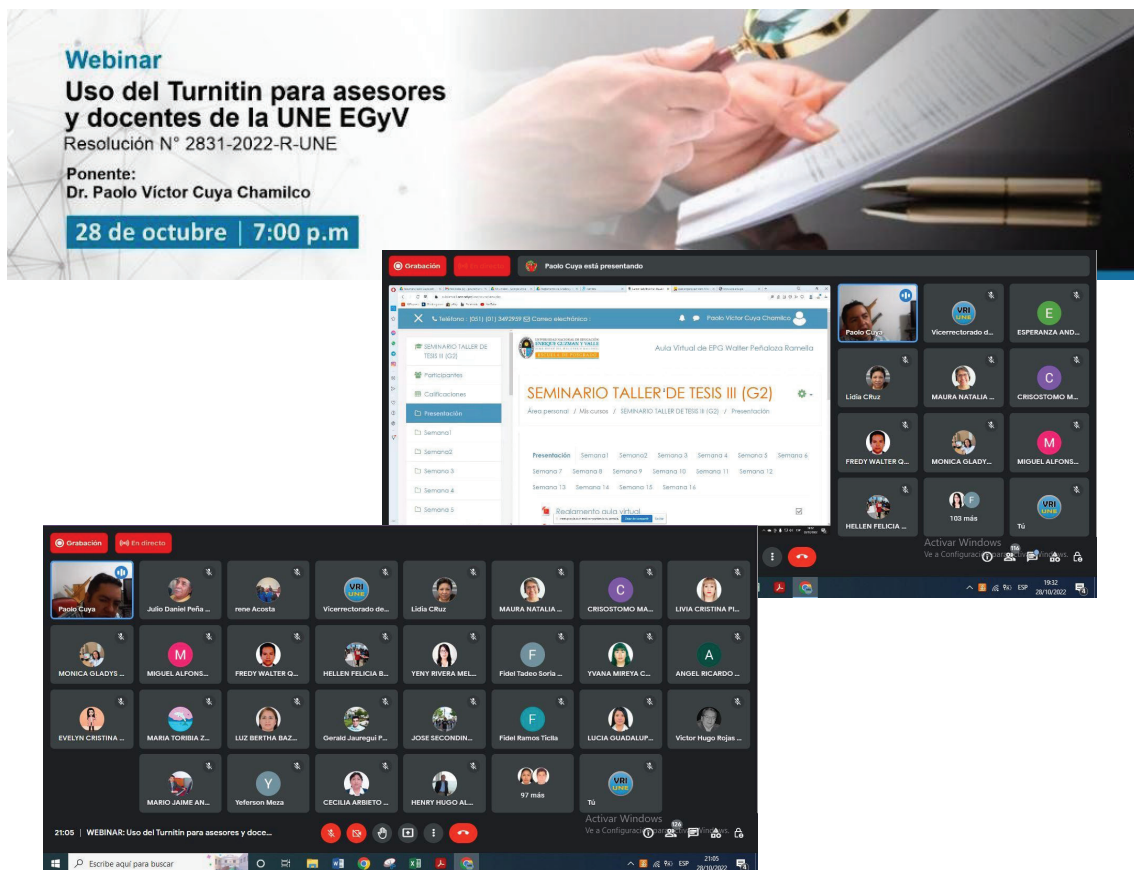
Webinar
Uso del Turnitin para asesores y docentes de la UNE EGyV
Resolución N° 2831-2022-R-UNE

Ponente:
Dr. Paolo Víctor Cuya Chamilco

28 de octubre | 7:00 p.m

Grabación
Paolo Cuya está presentando

Teléfono: (051) (01) 3493939 Correo electrónico
Paolo Victor Cuya Chamilco
SEMINARIO TALLER DE TESIS III (G2)
Participantes
Calificaciones
Presentación
Semana1
Semana2
Semana 3
Semana 4
Semana 5
Aula Virtual de EPG Walter Peñaloza Ramella
SEMINARIO TALLER'DE TESIS III (G2)
Área personal / Mis cursos / SEMINARIO TALLER DE TESIS III (G2) / Presentación
Presentación Semana1 Semana2 Semana 3 Semana 4 Semana 5 Semana 6 Semana 7 Semana 8 Semana 9 Semana 10 Semana 11 Semana 12 Semana 13 Semana 14 Semana 15 Semana 16
Reglamento aula virtual

Paolo Cuya
Vicerrectorado d...
ESPERANZA AND...
Lidia CRuz
MAURA NATALIA ...
CRISOSTOMO M...
FREDY WALTER Q...
MONICA GLADY...
MIGUEL ALFONS...
HELLEN FELICIA ...
103 más
Tú
Activar Windows
Ve a Configuración para activar Windows.
116
19:32
28/10/2022
ESP

Grabación
En directo
Paolo Cuya
Julio Daniel Peña ...
rene Acosta
Vicerrectorado de...
Lidia CRuz
MAURA NATALIA ...
CRISOSTOMO MA...
LIVIA CRISTINA PI...
MONICA GLADYS ...
MIGUEL ALFONS...
FREDY WALTER Q...
HELLEN FELICIA B...
YENY RIVERA MEL...
Fidel Tadeo Soria ...
YVANA MIREYA C...
ANGEL RICARDO ...
EVELYN CRISTINA ...
MARIA TORIBIA Z...
LUZ BERTHA BAZ...
Gerald Jauregui P...
JOSE SECONDIN...
Fidel Ramos Ticlla
LUCIA GUADALUP...
Víctor Hugo Rojas ...
MARIO JAIME AN...
Yeferson Meza
CECILIA ARBIETO ...
HENRY HUGO AL...
97 más
Tú
21:05 | WEBINAR: Uso del Turnitin para asesores y doce...
Activar Windows
Ve a Configuración para activar Windows.
126
Escribe aquí para buscar
21:05
28/10/2022
ESP